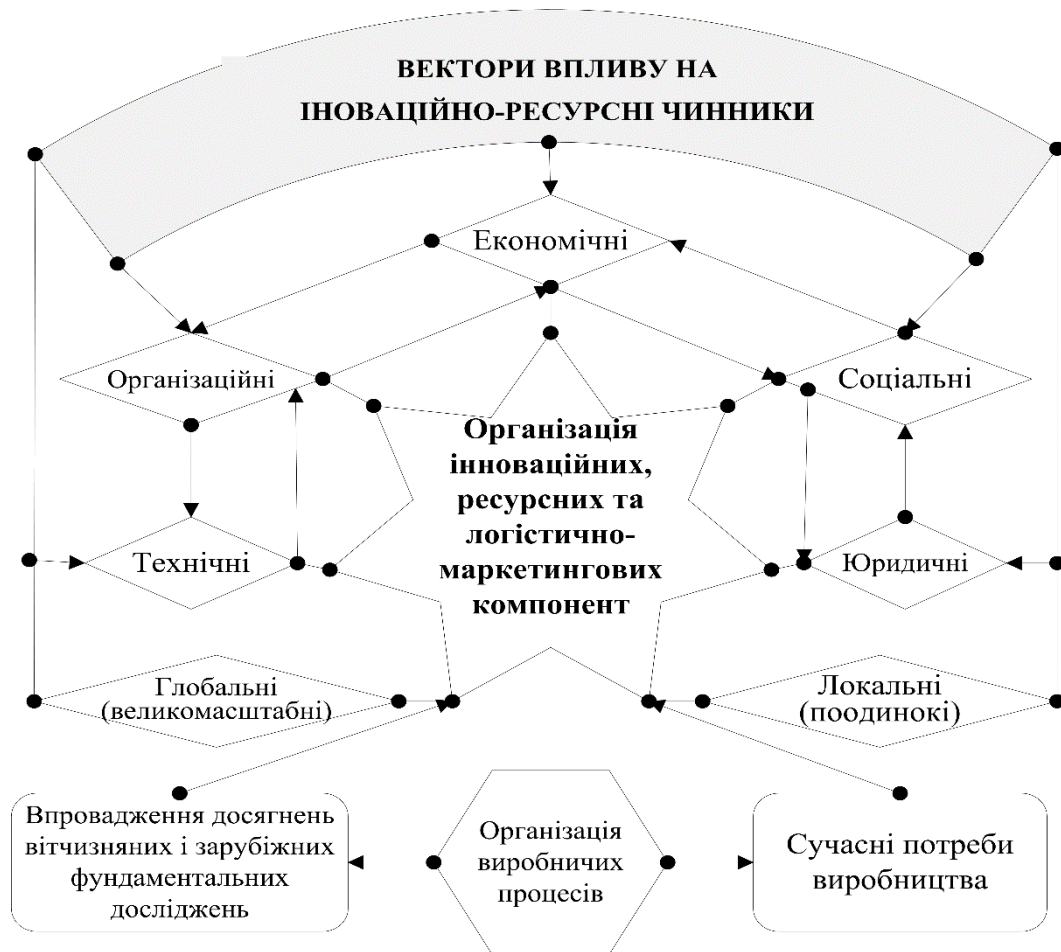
ВЕКТОРИ ВПЛИВУ НА ІНОВАЦІЙНО-РЕСУРСНІ ЧИННИКИ

Економічні

Організаційні

Соціальні

Організація інноваційних, ресурсних та логістично-маркетингових компонент

Технічні

Юридичні

Глобальні (великомасштабні)

Локальні (поодинокі)

Впровадження досягнень вітчизняних і зарубіжних фундаментальних досліджень

Організація виробничих процесів

Сучасні потреби виробництва